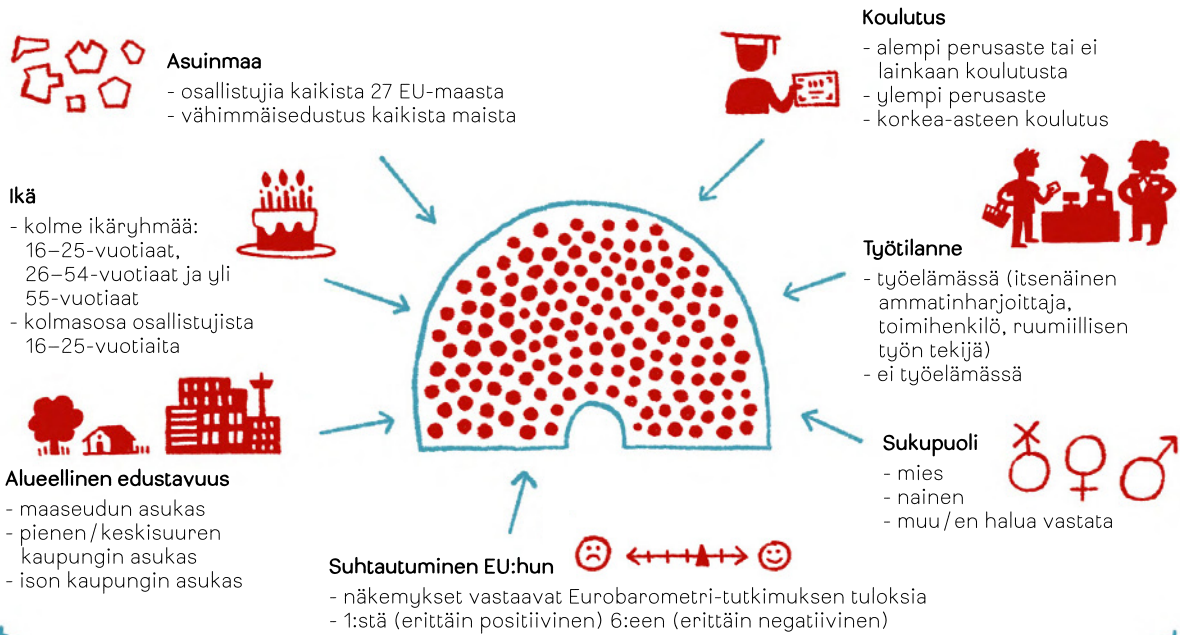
Asuinmaa
- osallistujia kaikista 27 EU-maasta
- vähimmäisedustus kaikista maista

Koulutus
- alempi perusaste tai ei lainkaan koulutusta
- ylempi perusaste
- korkea-asteen koulutus

Ikä
- kolme ikäryhmää: 16–25-vuotiaat, 26–54-vuotiaat ja yli 55-vuotiaat
- kolmasosa osallistujista 16–25-vuotiaita

Työtilanne
- työelämässä (itsenäinen ammatinharjoittaja, toimihenkilö, ruumiillisen työn tekijä)
- ei työelämässä

Alueellinen edustavuus
- maaseudun asukas
- pienen/keskisuuren kaupungin asukas
- ison kaupungin asukas

Sukupuoli
- mies
- nainen
- muu/en halua vastata

Suhtautuminen EU:hun
- näkemykset vastaavat Eurobarometri-tutkimuksen tuloksia
- 1:stä (erittäin positiivinen) 6:een (erittäin negatiivinen)